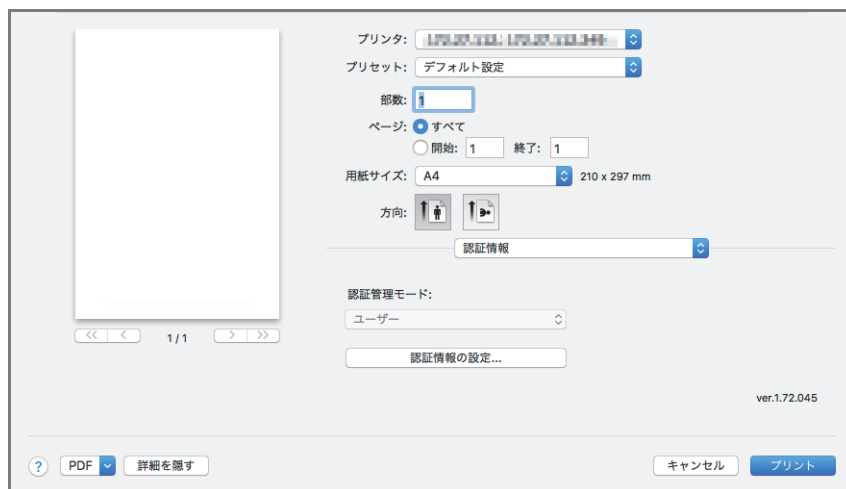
プリンタ: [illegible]

プリセット: デフォルト設定

部数: 1

ページ: すべて

開始: 1 終了: 1

用紙サイズ: A4 210 x 297 mm

方向:

認証情報

認証管理モード:

ユーザー

認証情報の設定...

1 / 1

ver.1.72.045

?

PDF

詳細を隠す

キャンセル

プリント